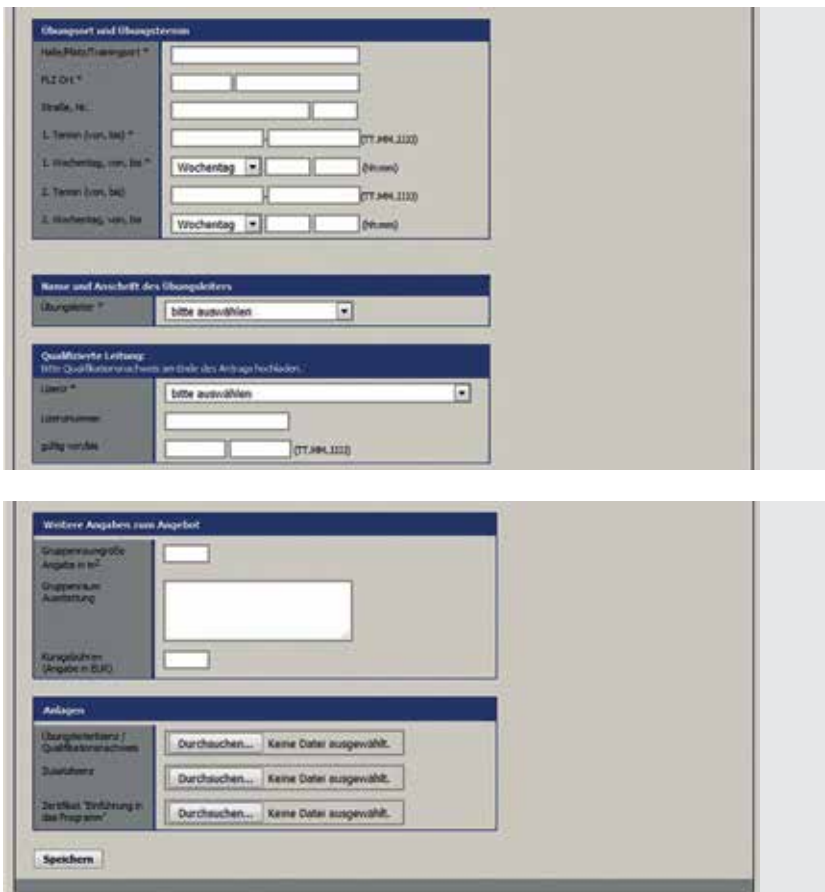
Übungsort und Übungstermin

Halle/Platz/Trainingsort *

PLZ Ort *

Straße, Nr.

1. Termin (von, bis) * (TT.MM.JJJJ)

1. Wochentag, von, bis * Wochentag (hh:mm)

2. Termin (von, bis) (TT.MM.JJJJ)

2. Wochentag, von, bis Wochentag (hh:mm)

Name und Anschrift des Übungsleiters

Übungsleiter * bitte auswählen

Qualifizierte Leitung:
bitte Qualifikationsnachweis am Ende des Antrags hochladen.

Lizenz * bitte auswählen

Lizenznummer

gültig von/bis (TT.MM.JJJJ)

Weitere Angaben zum Angebot

Gruppenraumgröße Angabe in m²

Gruppenraum Ausstattung

Kursgebühren (Angabe in EUR)

Anlagen

Übungsleiterlizenz / Qualifikationsnachweis Durchsuchen... Keine Datei ausgewählt.

Zusatzlizenz Durchsuchen... Keine Datei ausgewählt.

Zertifikat "Einführung in das Programm" Durchsuchen... Keine Datei ausgewählt.

Speichern